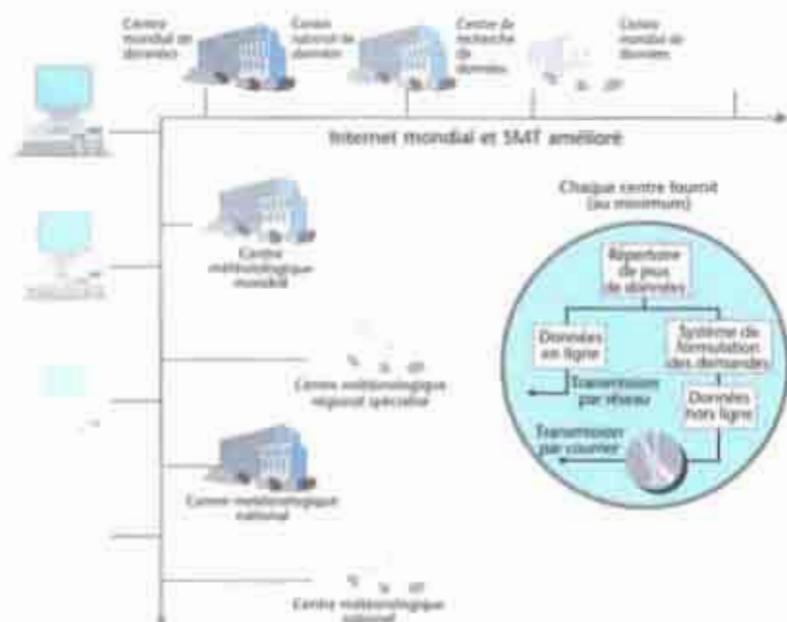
Centre mondial de données

Centre national de données

Centre de recherche de données

Centre mondial de données

Internet mondial et SMT amélioré

Chaque centre fournit (au minimum)

Répertoire de jeux de données

Données en ligne

Système de formulation des demandes

Transmission par réseau

Données hors ligne

Transmission par courrier

Centre météorologique mondial

Centre météorologique régional spécialisé

Centre météorologique national

Centre météorologique national